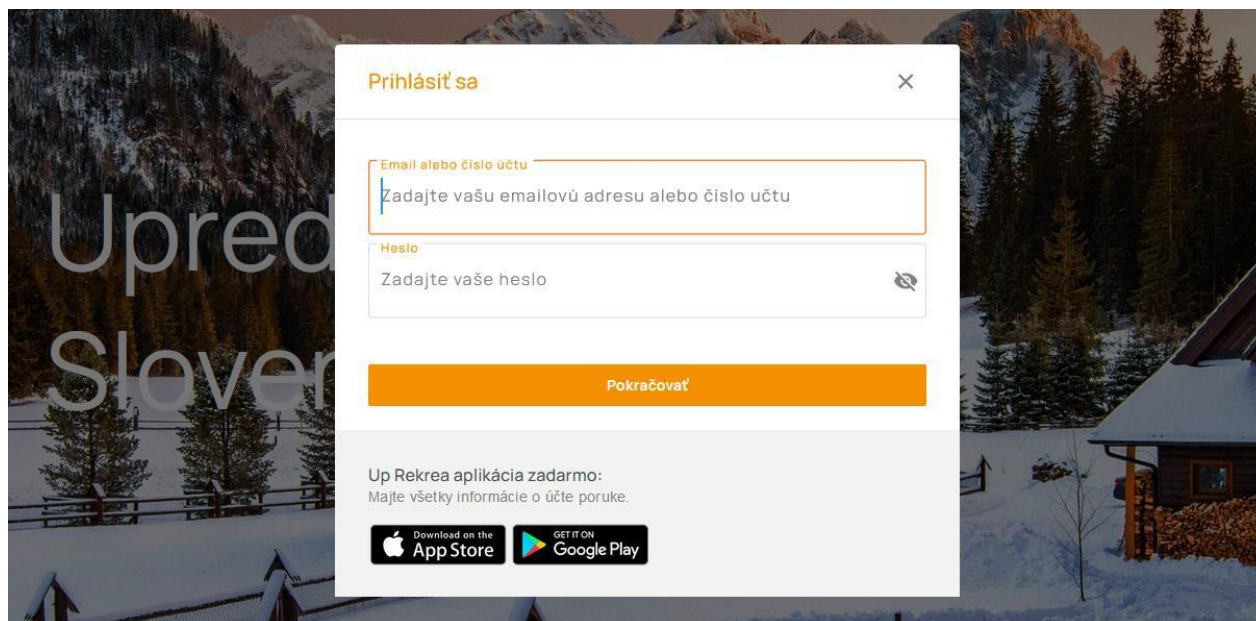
Upred
Sloven

Prihlásiť sa

×

Email alebo čislo účtu

Zadajte vašu emailovú adresu alebo čislo učtu

Heslo

Zadajte vaše heslo

Pokračovať

Up Rekrea aplikácia zadarmo:
Majte všetky informácie o účte poruke.

Download on the App Store

GET IT ON Google Play